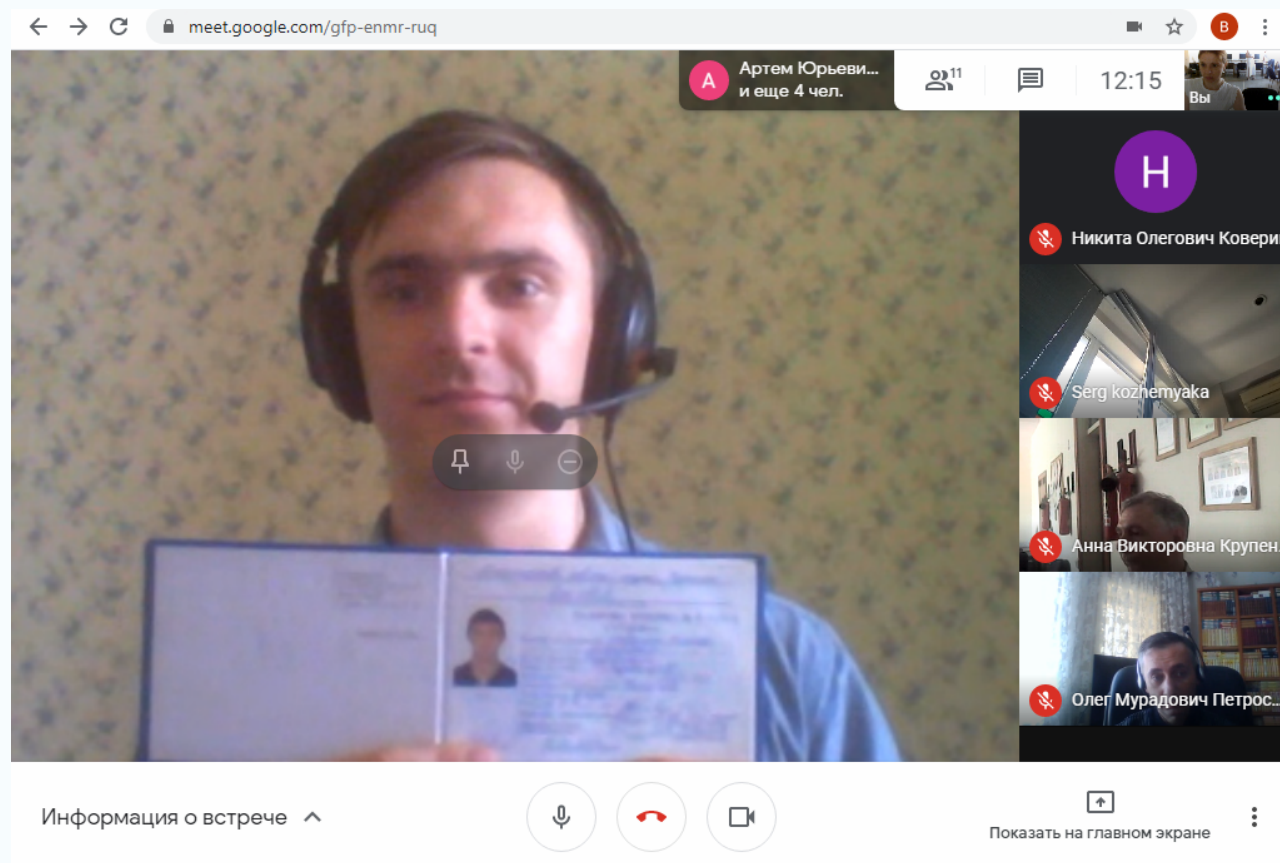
meet.google.com/gfp-enmr-ruq

B

A Артем Юрьеви...
и еще 4 чел.

11

12:15

Вы

Н

Никита Олегович Ковери

Serg kozhemyaka

Анна Викторовна Крупен...

Олег Мурадович Петрос...

Информация о встрече

Показать на главном экране